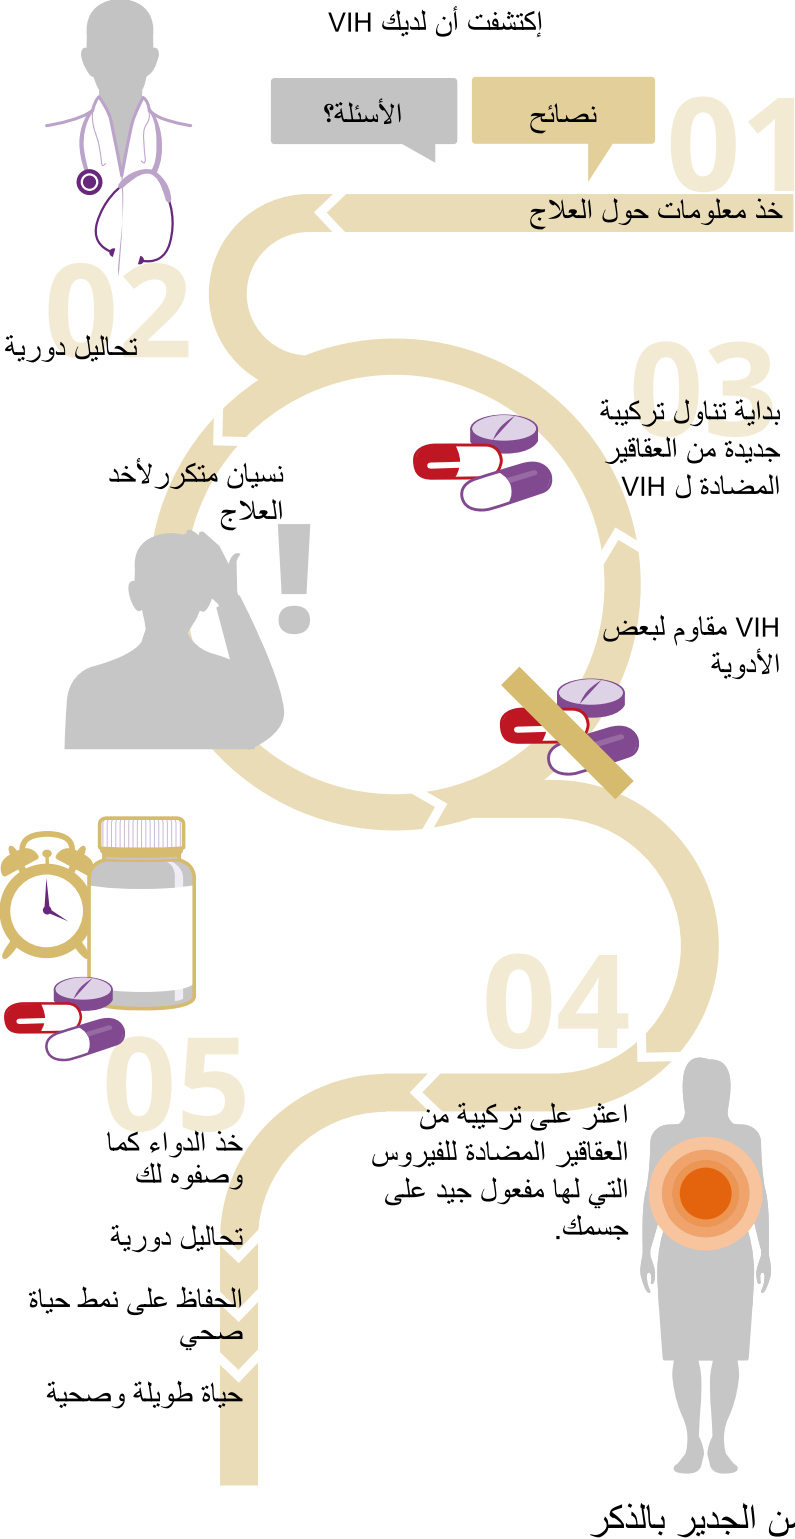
إكتشفت أن لديك VIH

الأسئلة؟

نصائح

01

خذ معلومات حول العلاج

02

تحاليل دورية

03

بداية تناول تركيبة جديدة من العقاقير المضادة ل VIH

نسيان متكررلأخد العلاج

!

VIH مقاوم لبعض الأدوية

04

اعثر على تركيبة من العقاقير المضادة للفيروس التي لها مفعول جيد على جسمك.

05

خذ الدواء كما وصفوه لك

تحاليل دورية

الحفاظ على نمط حياة صحي

حياة طويلة وصحية

ن الجدير بالذكر